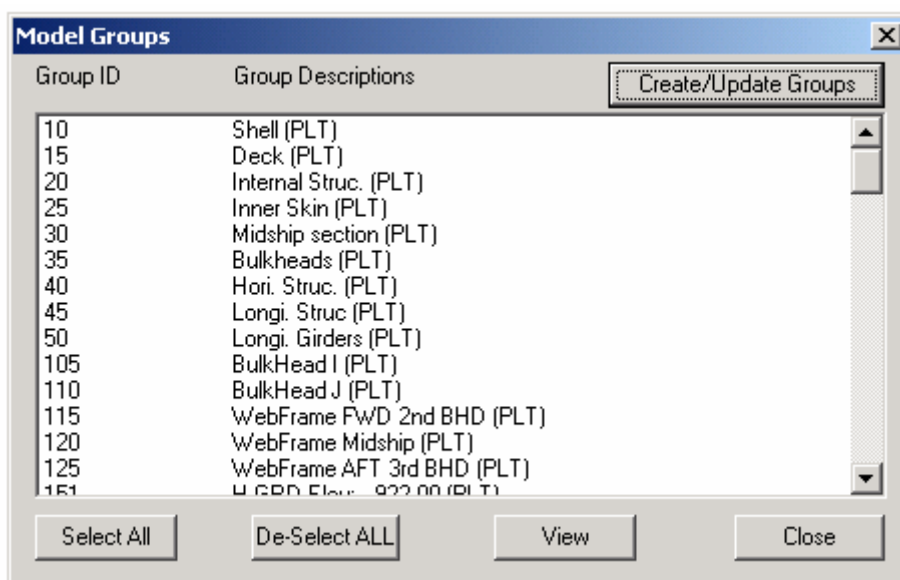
Model Groups

Group ID | Group Descriptions

Create/Update Groups

| Group ID | Group Descriptions |
|---|---|
| 10 | Shell (PLT) |
| 15 | Deck (PLT) |
| 20 | Internal Struc. (PLT) |
| 25 | Inner Skin (PLT) |
| 30 | Midship section (PLT) |
| 35 | Bulkheads (PLT) |
| 40 | Hori. Struc. (PLT) |
| 45 | Longi. Struc (PLT) |
| 50 | Longi. Girders (PLT) |
| 105 | BulkHead I (PLT) |
| 110 | BulkHead J (PLT) |
| 115 | WebFrame FWD 2nd BHD (PLT) |
| 120 | WebFrame Midship (PLT) |
| 125 | WebFrame AFT 3rd BHD (PLT) |
| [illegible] | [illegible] |

Select All | De-Select ALL | View | Close